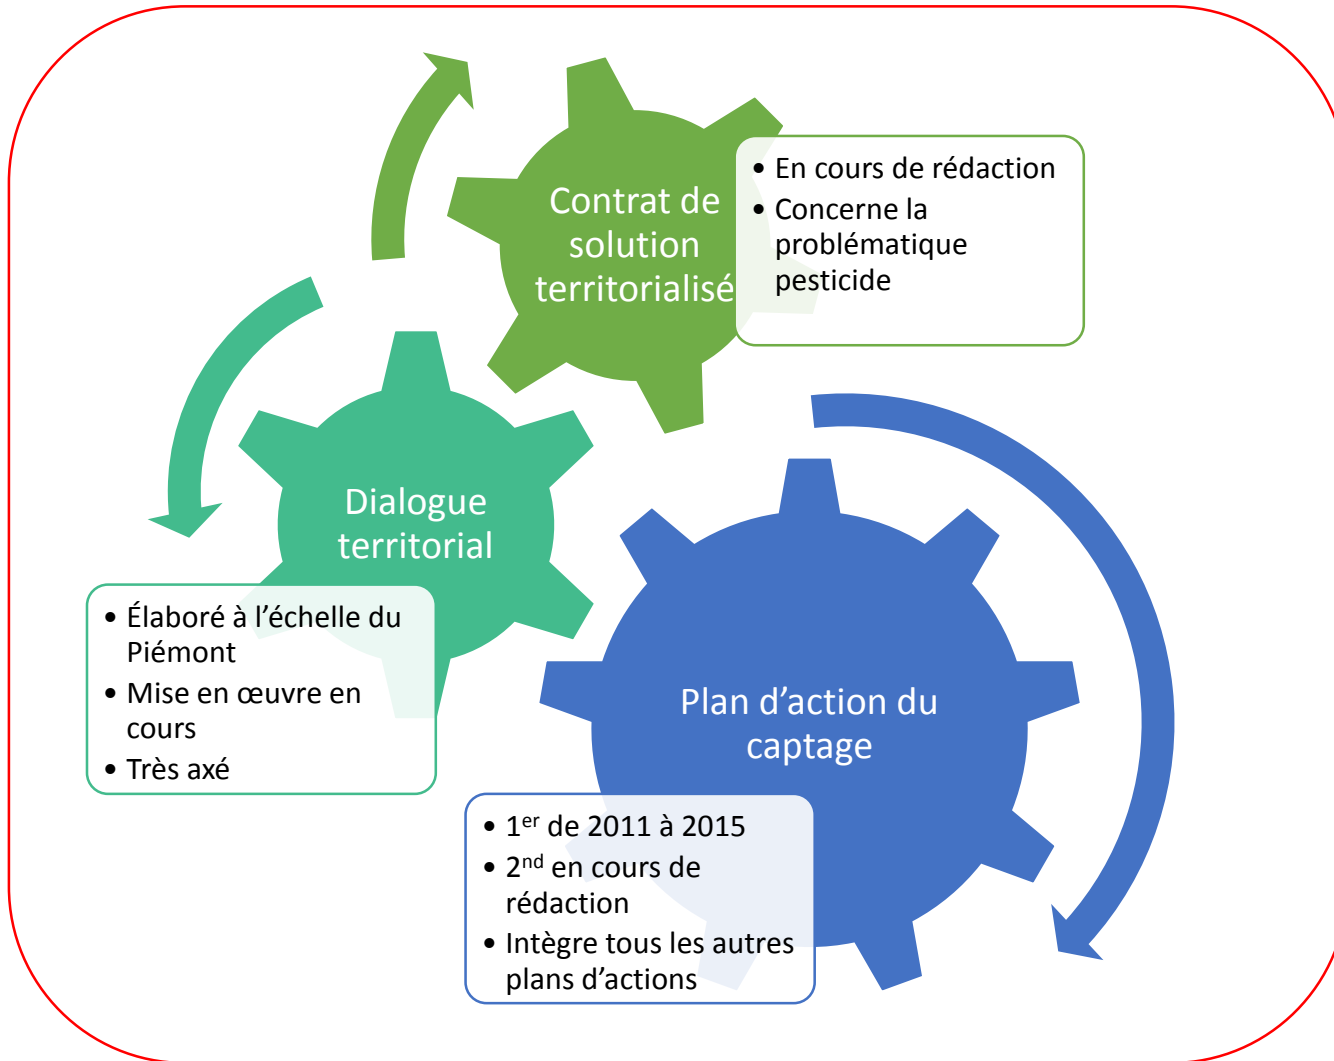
Contrat de solution territorialisé

- En cours de rédaction
- Concerne la problématique pesticide

Dialogue territorial

- Élaboré à l’échelle du Piémont
- Mise en œuvre en cours
- Très axé

Plan d’action du captage

- 1$^{er}$ de 2011 à 2015
- 2$^{nd}$ en cours de rédaction
- Intègre tous les autres plans d’actions